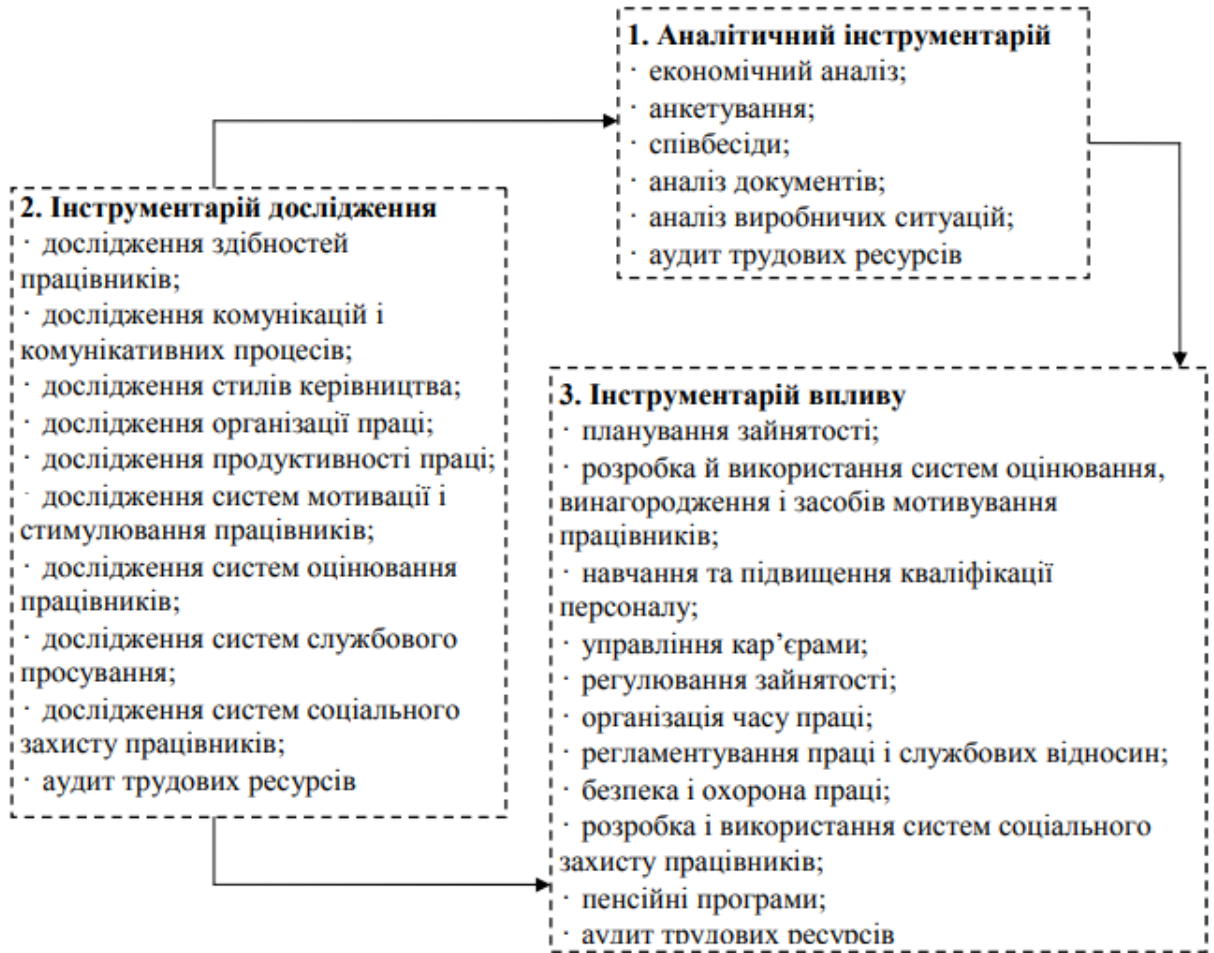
1. Аналітичний інструментарій
· економічний аналіз;
· анкетування;
· співбесіди;
· аналіз документів;
· аналіз виробничих ситуацій;
· аудит трудових ресурсів

2. Інструментарій дослідження
· дослідження здібностей працівників;
· дослідження комунікацій і комунікативних процесів;
· дослідження стилів керівництва;
· дослідження організації праці;
· дослідження продуктивності праці;
· дослідження систем мотивації і стимулювання працівників;
· дослідження систем оцінювання працівників;
· дослідження систем службового просування;
· дослідження систем соціального захисту працівників;
· аудит трудових ресурсів

3. Інструментарій впливу
· планування зайнятості;
· розробка й використання систем оцінювання, винагородження і засобів мотивування працівників;
· навчання та підвищення кваліфікації персоналу;
· управління кар'єрами;
· регулювання зайнятості;
· організація часу праці;
· регламентування праці і службових відносин;
· безпека і охорона праці;
· розробка і використання систем соціального захисту працівників;
· пенсійні програми;
· аудит трудових ресурсів